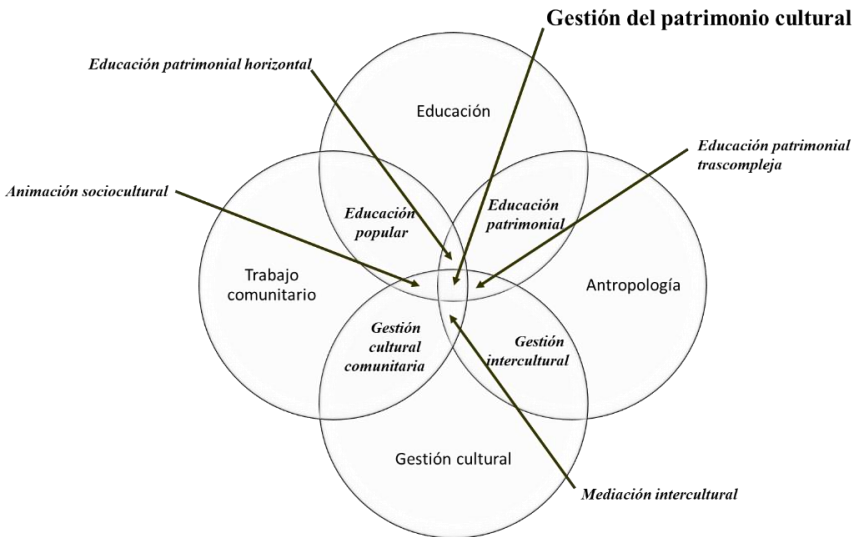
Gestión del patrimonio cultural

Educación patrimonial horizontal

Educación

Educación patrimonial trascompleja

Animación sociocultural

Educación popular

Educación patrimonial

Trabajo comunitario

Antropología

Gestión cultural comunitaria

Gestión intercultural

Gestión cultural

Mediación intercultural